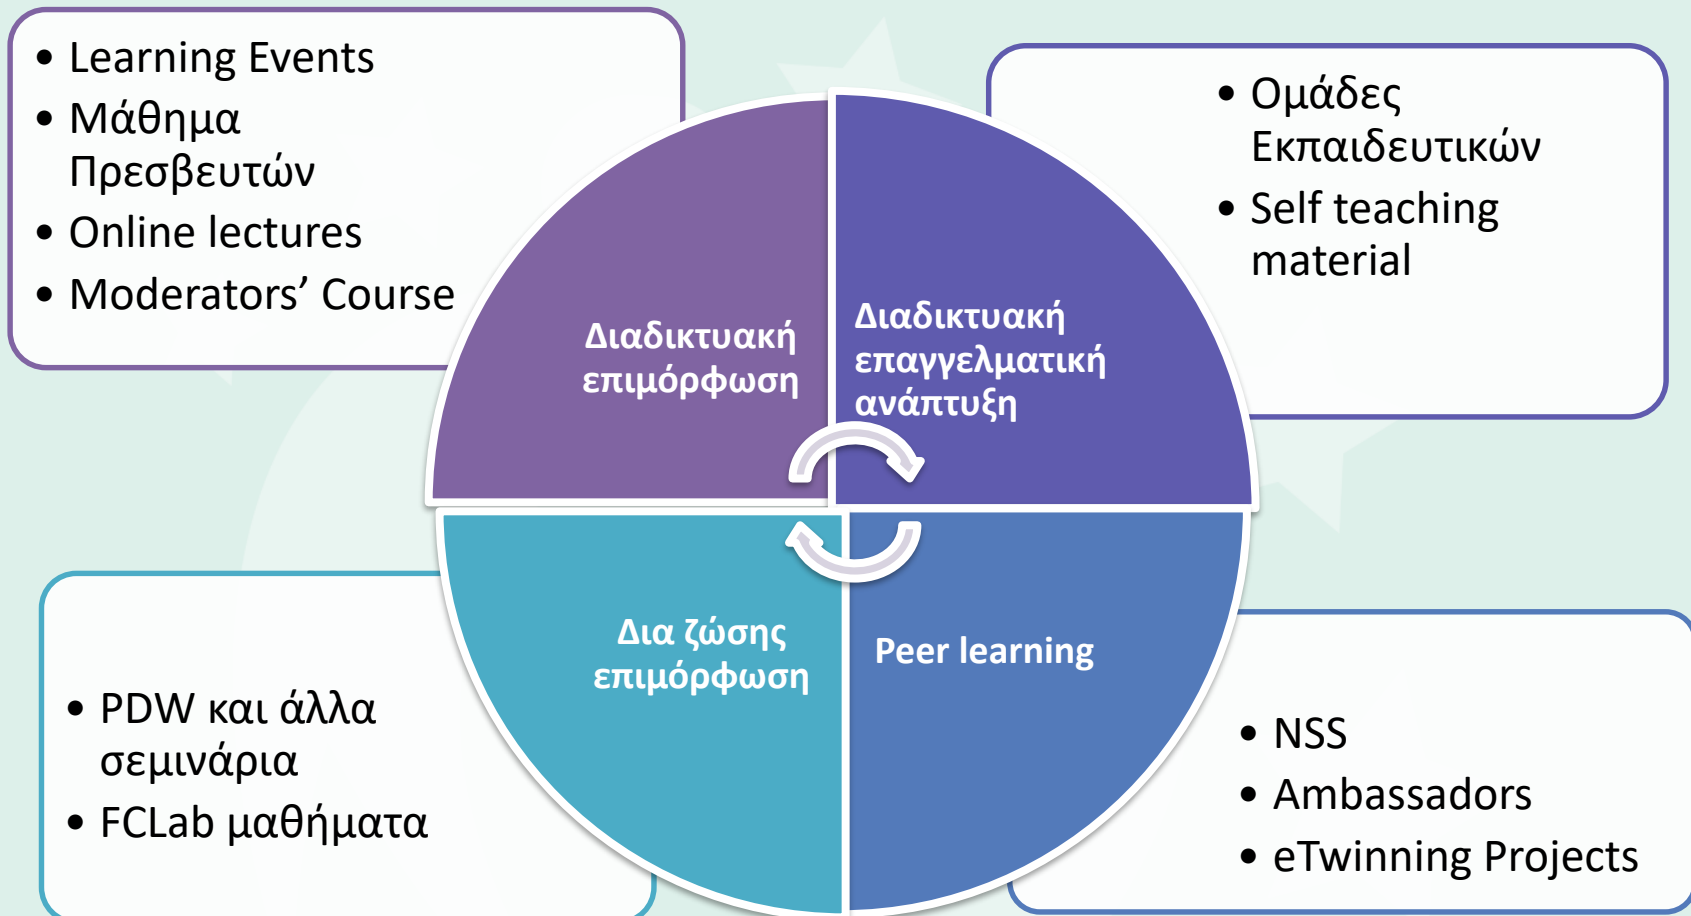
- Learning Events
- Μάθημα Πρεσβευτών
- Online lectures
- Moderators’ Course

- Ομάδες Εκπαιδευτικών
- Self teaching material

Διαδικτυακή επιμόρφωση

Διαδικτυακή επαγγελματική ανάπτυξη

Δια ζώσης επιμόρφωση

Peer learning

- PDW και άλλα σεμινάρια
- FCLab μαθήματα

- NSS
- Ambassadors
- eTwinning Projects